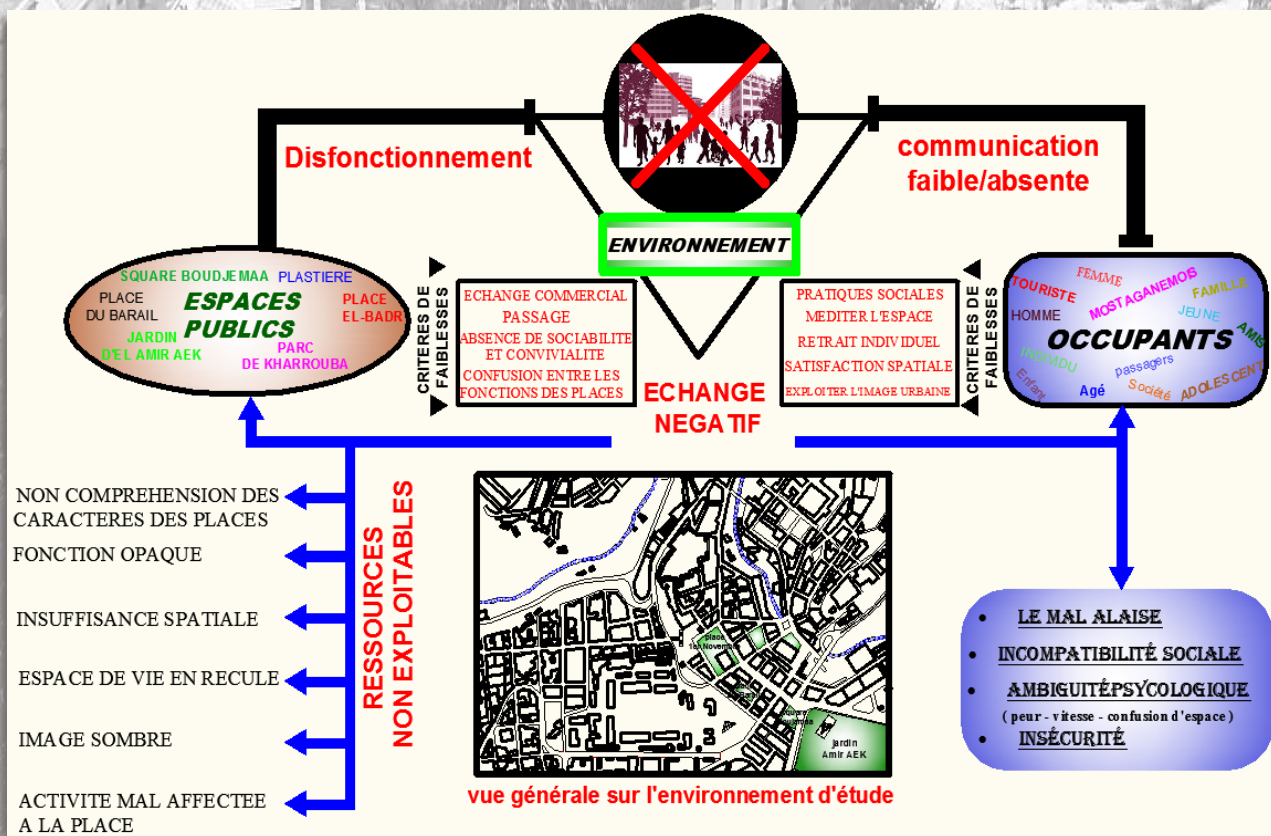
Disfonctionnement

communication faible/absente

ENVIRONNEMENT

SQUARE BOUDJEMAA
PLASTIERE
PLACE DU BARAIL
ESPACES PUBLICS
PLACE EL-BADR
JARDIN D'EL AMIR AEK
PARC DE KHARROUBA

CRITERES DE FAIBLESSES

ECHANGE COMMERCIAL
PASSAGE
ABSENCE DE SOCIABILITE ET CONVIVIALITE
CONFUSION ENTRE LES FONCTIONS DES PLACES

PRATIQUES SOCIALES
MEDITER L'ESPACE
RETRAIT INDIVIDUEL
SATISFACTION SPATIALE
EXPLOITER L'IMAGE URBAINE

CRITERES DE FAIBLESSES

FEMME
TOURISTE
MOSTAGANEMOS
FAMILLE
HOMME
JEUNE
OCCUPANTS
AMIS
INDIVIDU
passagers
Enfant
Agé
Société
ADOLESCENT

ECHANGE NEGATIF

NON COMPREHENSION DES CARACTERES DES PLACES

FONCTION OPAQUE

INSUFFISANCE SPATIALE

ESPACE DE VIE EN RECULE

IMAGE SOMBRE

ACTIVITE MAL AFFECTEE A LA PLACE

RESSOURCES NON EXPLOITABLES

place 1er Novembre
Jardin Amir AEK

vue générale sur l'environnement d'étude

• LE MAL ALAISE
• INCOMPATIBILITÉ SOCIALE
• AMBIGUITÉPSYCOLOGIQUE
( peur - vitesse - confusion d'espace )
• INSÉCURITÉ